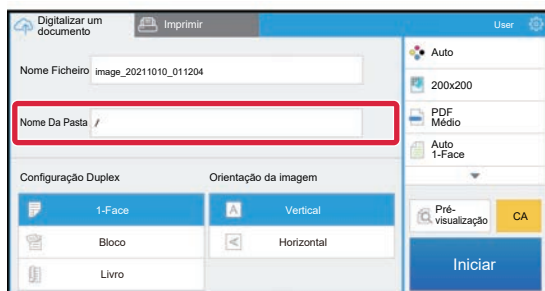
Digitalizar um documento

Imprimir

User

Nome Ficheiro image_20211010_011204

Nome Da Pasta /

Configuração Duplex

1-Face

Bloco

Livro

Orientação da imagem

Vertical

Horizontal

Auto

200x200

PDF Médio

Auto 1-Face

Pré-visualização

CA

Iniciar